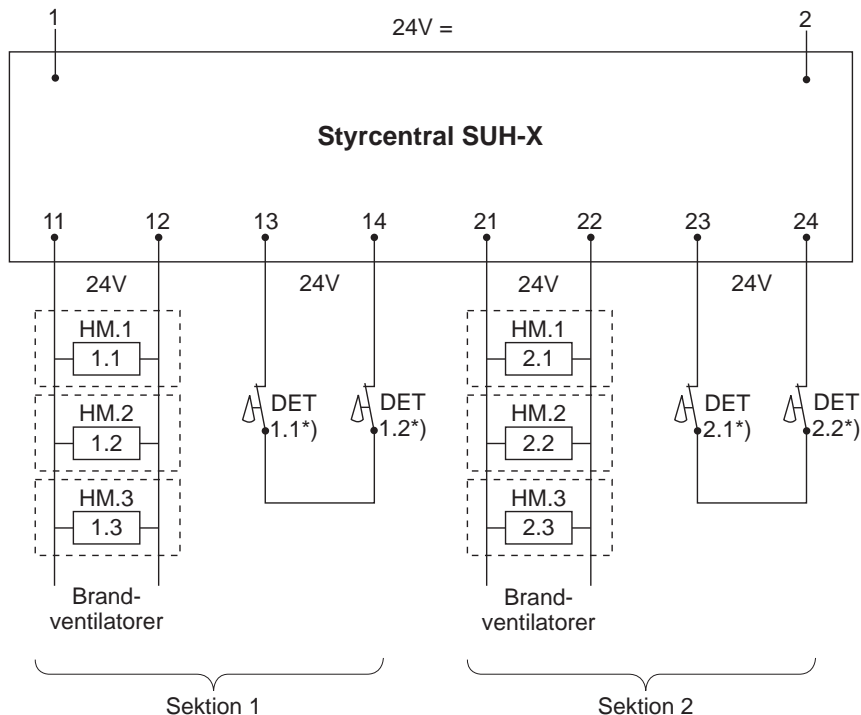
1

24V =

2

Styrcentral SUH-X

11 12 13 14 21 22 23 24

24V 24V 24V 24V

HM.1
1.1

HM.2
1.2

HM.3
1.3

DET 1.1*)

DET 1.2*)

HM.1
2.1

HM.2
2.2

HM.3
2.3

DET 2.1*)

DET 2.2*)

Brandventilatorer

Brandventilatorer

Sektion 1

Sektion 2